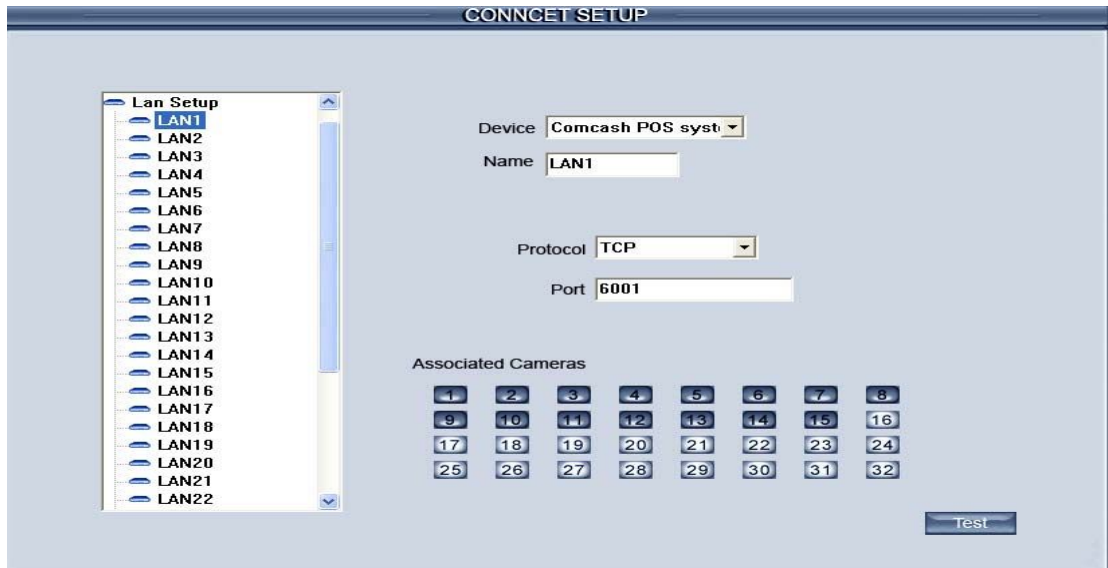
CONNCET SETUP

Lan Setup
LAN1
LAN2
LAN3
LAN4
LAN5
LAN6
LAN7
LAN8
LAN9
LAN10
LAN11
LAN12
LAN13
LAN14
LAN15
LAN16
LAN17
LAN18
LAN19
LAN20
LAN21
LAN22

Device Comcash POS syst

Name LAN1

Protocol TCP

Port 6001

Associated Cameras

1 2 3 4 5 6 7 8
9 10 11 12 13 14 15 16
17 18 19 20 21 22 23 24
25 26 27 28 29 30 31 32

Test